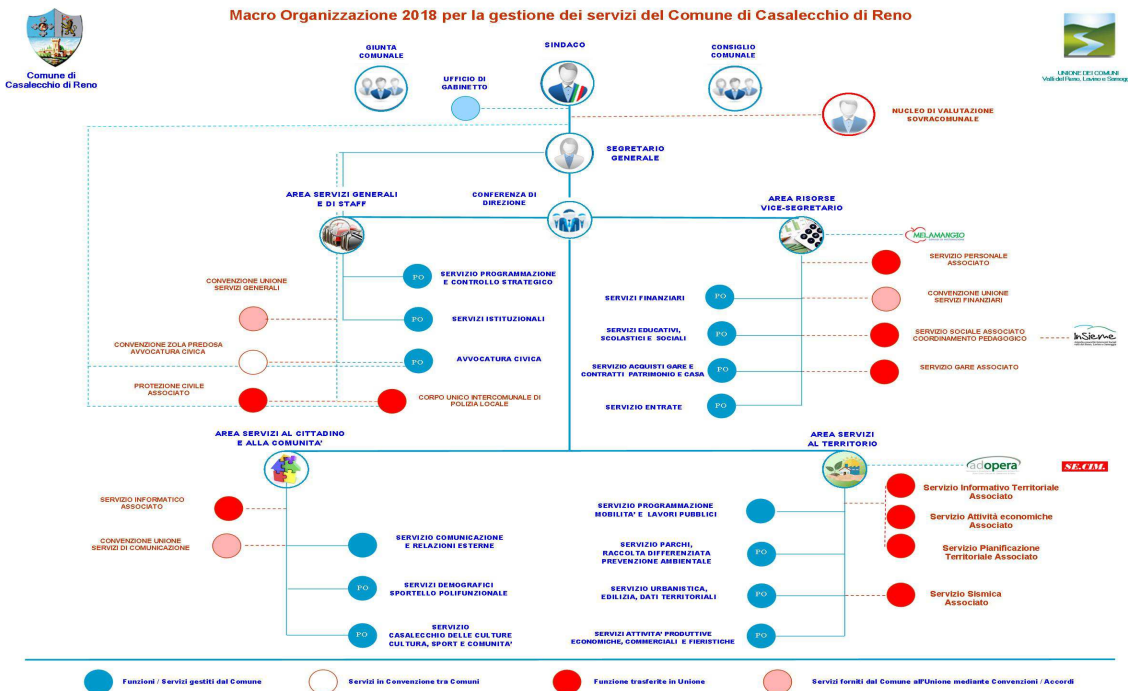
Macro Organizzazione 2018 per la gestione dei servizi del Comune di Casalecchio di Reno

Comune di Casalecchio di Reno

UNIONE DEI COMUNI Valli del Reno, Lavino e Samoggia

GIUNTA COMUNALE

SINDACO

CONSIGLIO COMUNALE

UFFICIO DI GABINETTO

NUCLEO DI VALUTAZIONE SOVRACOMUNALE

SEGRETARIO GENERALE

AREA SERVIZI GENERALI E DI STAFF

CONFERENZA DI DIREZIONE

AREA RISORSE VICE-SEGRETARIO

MELAMANGIO

SERVIZIO PERSONALE ASSOCIATO

CONVENZIONE UNIONE SERVIZI GENERALI

PO SERVIZIO PROGRAMMAZIONE E CONTROLLO STRATEGICO

PO SERVIZI ISTITUZIONALI

SERVIZI FINANZIARI PO

CONVENZIONE UNIONE SERVIZI FINANZIARI

SERVIZI EDUCATIVI, SCOLASTICI E SOCIALI PO

SERVIZIO SOCIALE ASSOCIATO COORDINAMENTO PEDAGOGICO

InSieme

CONVENZIONE ZOLA PREDOSA AVVOCATURA CIVICA

PO AVVOCATURA CIVICA

SERVIZIO ACQUISTI GARE E CONTRATTI PATRIMONIO E CASA PO

SERVIZIO GARE ASSOCIATO

PROTEZIONE CIVILE ASSOCIATO

CORPO UNICO INTERCOMUNALE DI POLIZIA LOCALE

SERVIZIO ENTRATE PO

AREA SERVIZI AL CITTADINO E ALLA COMUNITA'

AREA SERVIZI AL TERRITORIO

adopera

SE.CIM.

SERVIZIO INFORMATICO ASSOCIATO

Servizio Informativo Territoriale Associato

Servizio Attività economiche Associato

SERVIZIO PROGRAMMAZIONE MOBILITA' E LAVORI PUBBLICI

Servizio Pianificazione Territoriale Associato

CONVENZIONE UNIONE SERVIZI DI COMUNICAZIONE

SERVIZIO COMUNICAZIONE E RELAZIONI ESTERNE

SERVIZIO PARCHI, RACCOLTA DIFFERENZIATA PREVENZIONE AMBIENTALE PO

PO SERVIZI DEMOGRAFICI SPORTELLO POLIFUNZIONALE

SERVIZIO URBANISTICA, EDILIZIA, DATI TERRITORIALI PO

Servizio Sismica Associato

PO SERVIZIO CASALECCHIO DELLE CULTURE CULTURA, SPORT E COMUNITA'

SERVIZI ATTIVITA' PRODUTTIVE ECONOMICHE, COMMERCIALI E FIERISTICHE PO

Funzioni / Servizi gestiti dal Comune

Servizi in Convenzione tra Comuni

Funzione trasferite in Unione

Servizi forniti dal Comune all'Unione mediante Convenzioni / Accordi